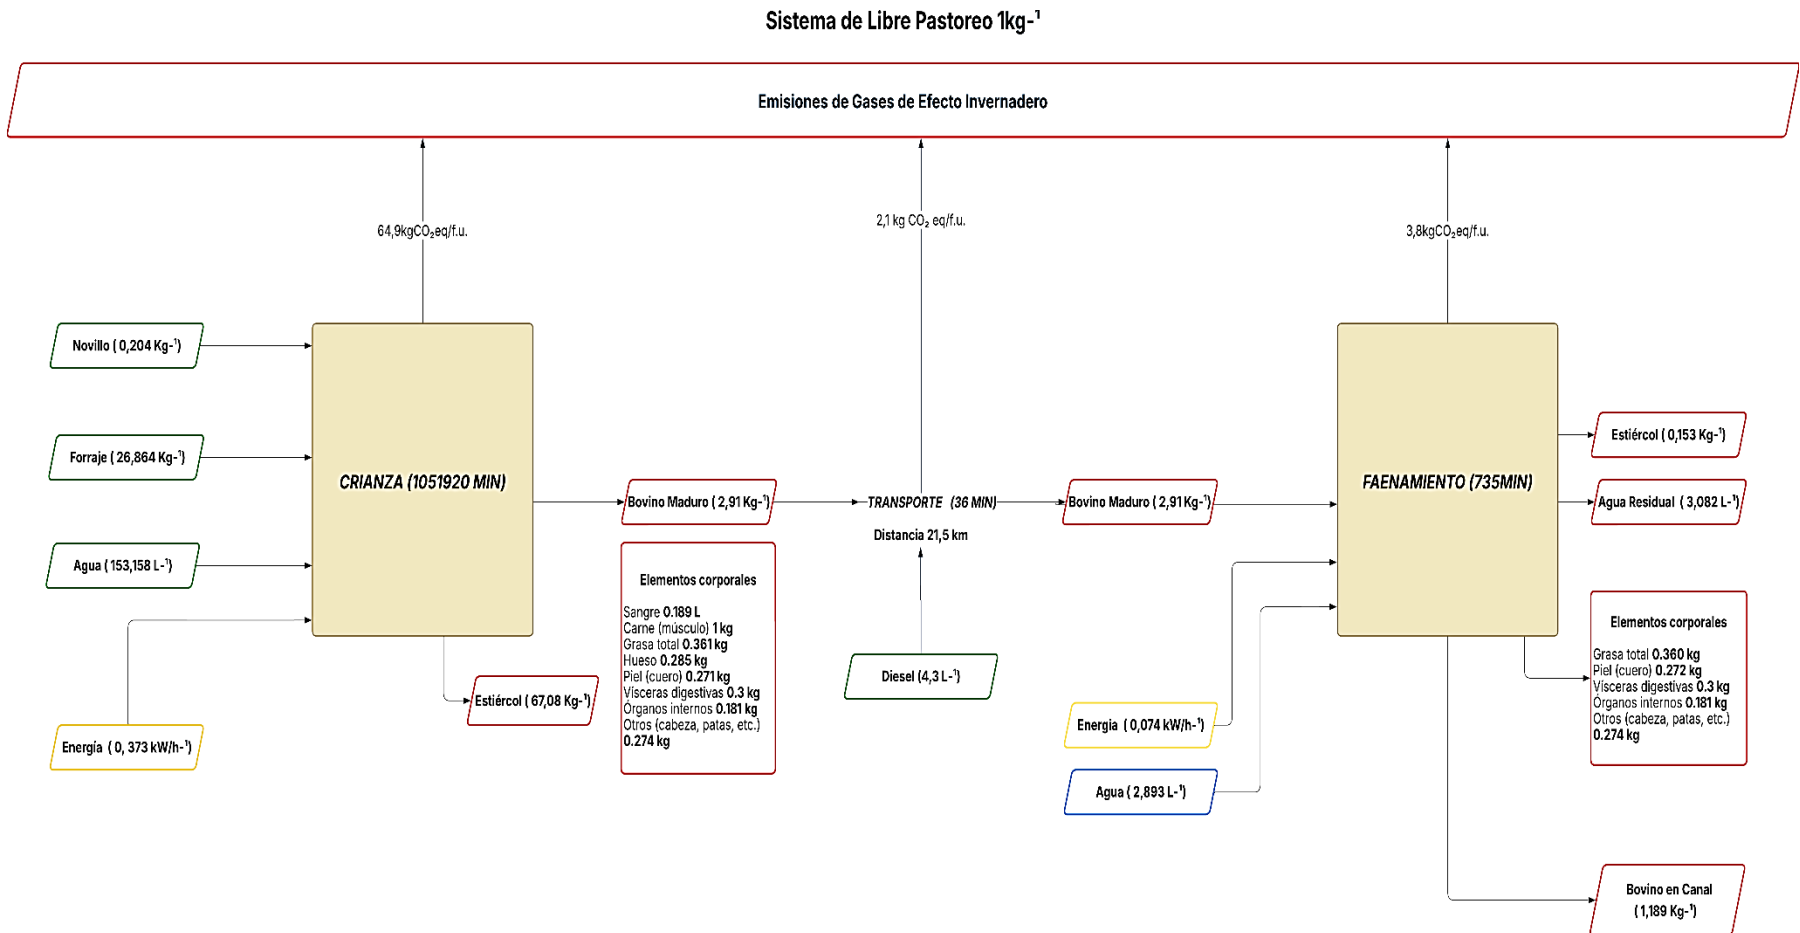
Sistema de Libre Pastoreo 1kg-$^{1}$

Emisiones de Gases de Efecto Invernadero

64,9kgCO$_2$eq/f.u.

2,1 kg CO$_2$ eq/f.u.

3,8kgCO$_2$eq/f.u.

Novillo ( 0,204 Kg-$^{1}$)

Forraje ( 26,864 Kg-$^{1}$)

Agua ( 153,158 L-$^{1}$)

Energía ( 0, 373 kW/h-$^{1}$)

CRIANZA (1051920 MIN)

Estiércol ( 67,08 Kg-$^{1}$)

Bovino Maduro ( 2,91 Kg-$^{1}$)

Elementos corporales

Sangre 0.189 L
Carne (músculo) 1 kg
Grasa total 0.361 kg
Hueso 0.285 kg
Piel (cuero) 0.271 kg
Vísceras digestivas 0.3 kg
Órganos internos 0.181 kg
Otros (cabeza, patas, etc.) 0.274 kg

TRANSPORTE (36 MIN)

Distancia 21,5 km

Diesel (4,3 L-$^{1}$)

Bovino Maduro ( 2,91 Kg-$^{1}$)

Energía ( 0,074 kW/h-$^{1}$)

Agua ( 2,893 L-$^{1}$)

FAENAMIENTO (735MIN)

Estiércol ( 0,153 Kg-$^{1}$)

Agua Residual ( 3,082 L-$^{1}$)

Elementos corporales

Grasa total 0.360 kg
Piel (cuero) 0.272 kg
Vísceras digestivas 0.3 kg
Órganos internos 0.181 kg
Otros (cabeza, patas, etc.) 0.274 kg

Bovino en Canal ( 1,189 Kg-$^{1}$)